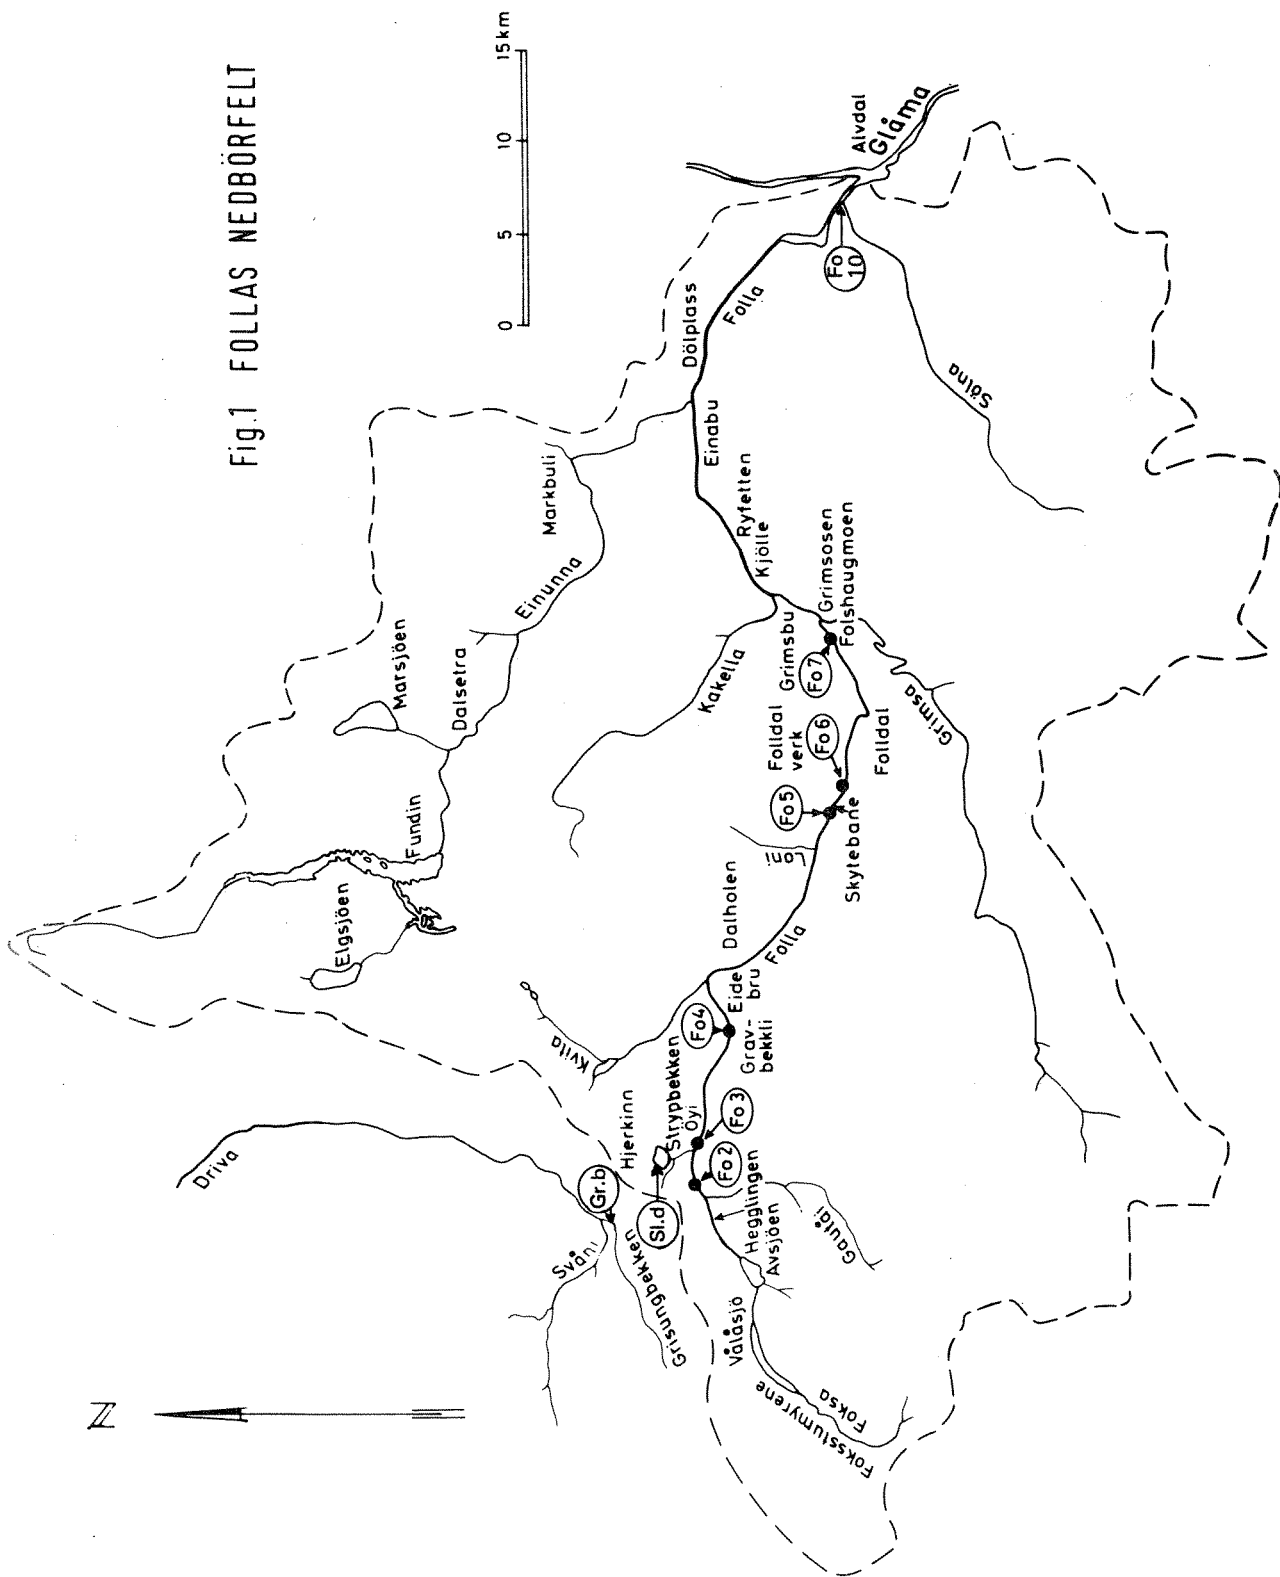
Fig.1 FOLLAS NEDBÖRFELT

0 5 10 15km

Alvdal
Glåma
Fo 10
Sølna
Folla
Dölplass
Einabu
Ryfetten
Kjölle
Grimsosen
Folshaugmoen
Grimsbu
Fo7
Grimsa
Markbuli
Einunna
Marsjöen
Dalsetra
Kakella
Folldal verk
Fo6
Folldal
Fo5
Skytebane
Fundin
Elgsjöen
Dalholen
Lona
Folla
Eide bru
Fo4
Grav-bekkli
Kvita
Strypbekken
Öyi
Fo 3
Fo2
Hjerkinn
Sl.d
Gr.b
Driva
Svåni
Grisungbekken
Hegglingen
Avsjöen
Gautåi
Vålåsjö
Foksa
Foksstumyrene
N